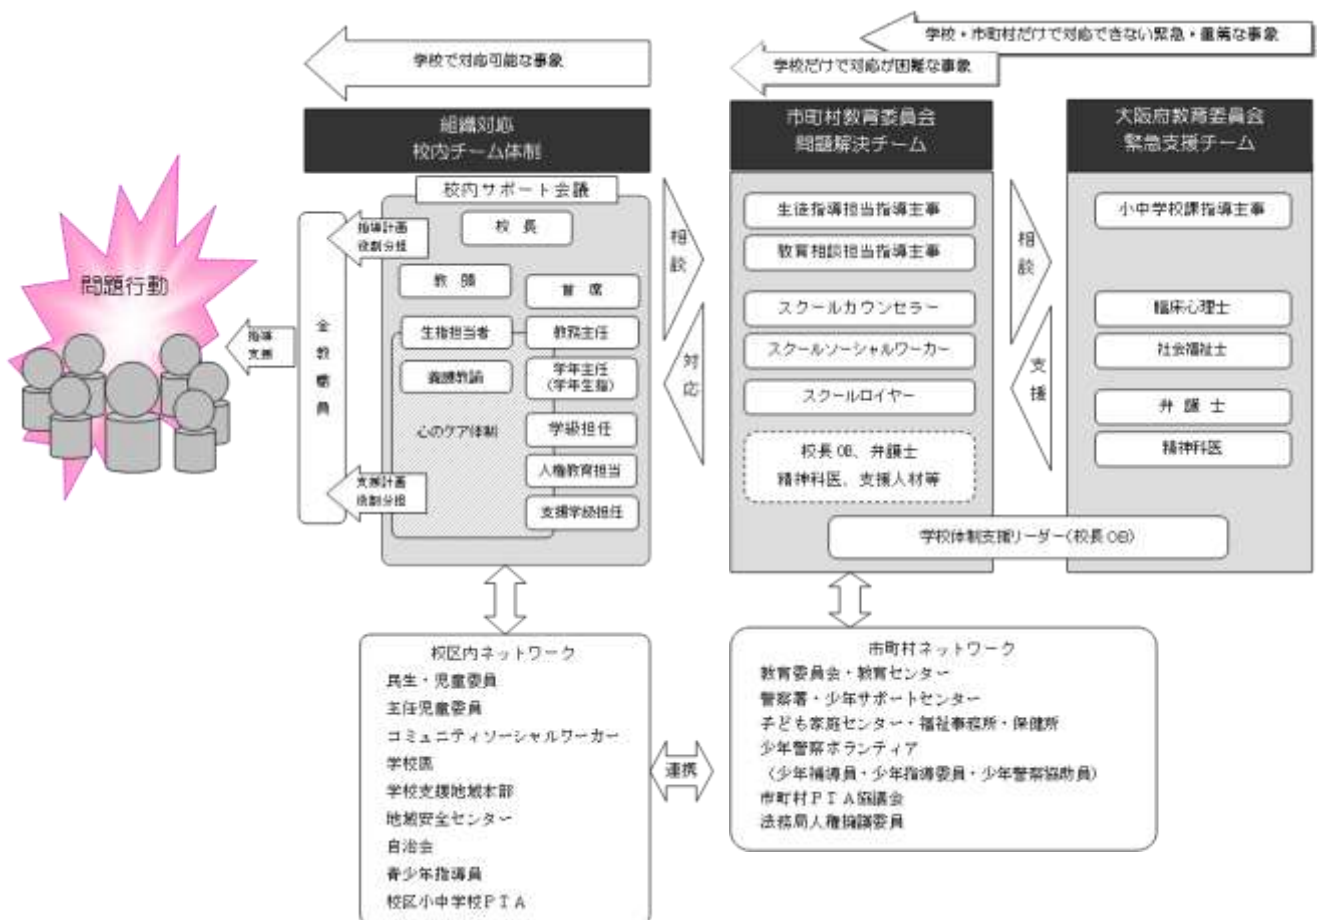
学校・市町村だけで対応できない緊急・重篤な事象

学校だけで対応が困難な事象

学校で対応可能な事象

組織対応
校内チーム体制

校内サポート会議

校長

教頭

首席

生指担当者

教務主任

養護教諭

学年主任
（学年生指）

心のケア体制

学級担任

人権教育担当

支援学級担任

指導計画
役割分担

支援計画
役割分担

全教職員

指導
支援

問題行動

相談

対応

市町村教育委員会
問題解決チーム

生徒指導担当指導主事

教育相談担当指導主事

スクールカウンセラー

スクールソーシャルワーカー

スクールロイヤー

校長OB、弁護士
精神科医、支援人材等

相談

支援

大阪府教育委員会
緊急支援チーム

小中学校課指導主事

臨床心理士

社会福祉士

弁護士

精神科医

学校体制支援リーダー（校長OB）

校区内ネットワーク
民生・児童委員
主任児童委員
コミュニティソーシャルワーカー
学校医
学校支援地域本部
地域安全センター
自治会
青少年指導員
校区小中学校ＰＴＡ

連携

市町村ネットワーク
教育委員会・教育センター
警察署・少年サポートセンター
子ども家庭センター・福祉事務所・保健所
少年警察ボランティア
（少年補導員・少年指導委員・少年警察協助員）
市町村ＰＴＡ協議会
法務局人権擁護委員